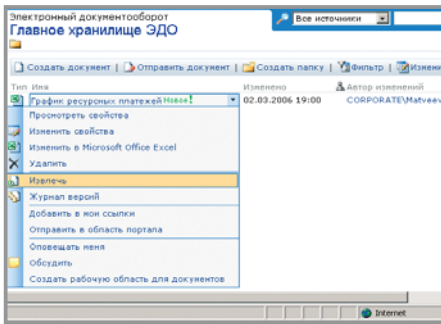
Электронный документооборот
Главное хранилище ЭДО

Все источники

Создать документ | Отправить документ | Создать папку | Фильтр | Измен

Тип Имя
Изменено
Автор изменений

График ресурсных платежей ! Новое
02.03.2006 19:00
CORPORATE\Matveev

Просмотреть свойства
Изменить свойства
Изменить в Microsoft Office Excel
Удалить
Извлечь
Журнал версий
Добавить в мои ссылки
Отправить в область портала
Оповещать меня
Обсудить
Создать рабочую область для документов

Internet